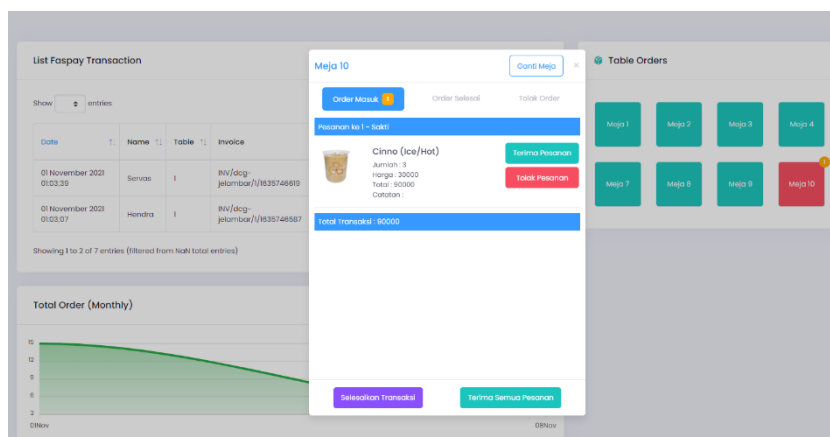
List Faspay Transaction

Show entries

| Date | Name | Table | Invoice |
|---|---|---|---|
| 01 November 2021 01:03:39 | Servas | 1 | INV/dcg-jelambar/1/1635746619 |
| 01 November 2021 01:03:07 | Hendra | 1 | INV/dcg-jelambar/1/1635746587 |

Showing 1 to 2 of 7 entries (filtered from NaN total entries)

Total Order (Monthly)

15
12
9
6
3
01Nov
08Nov

Meja 10
Ganti Meja
×
Order Masuk 1
Order Selesai
Tolak Order

Pesanan ke 1 - Sakti

Cinno (Ice/Hot)
Jumlah : 3
Harga : 30000
Total : 90000
Catatan :

Terima Pesanan
Tolak Pesanan

Total Transaksi : 90000

Selesaikan Transaksi
Terima Semua Pesanan

Table Orders

Meja 1
Meja 2
Meja 3
Meja 4
Meja 7
Meja 8
Meja 9
Meja 10
1